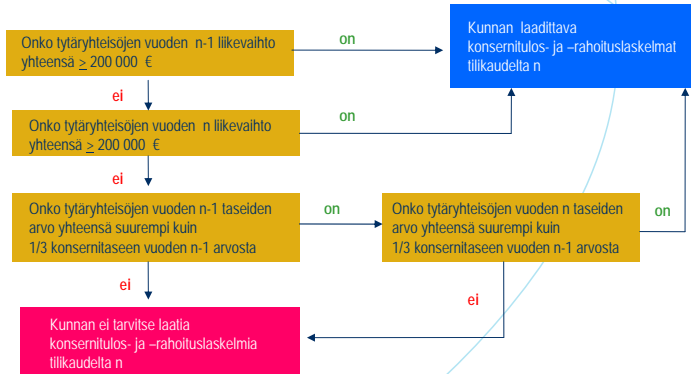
Onko tytäryhteisöjen vuoden n-1 liikevaihto yhteensä $\geq$ 200 000 €

on

Kunnan laadittava konsernitulos- ja –rahoituslaskelmat tilikaudelta n

ei

Onko tytäryhteisöjen vuoden n liikevaihto yhteensä $\geq$ 200 000 €

on

ei

Onko tytäryhteisöjen vuoden n-1 taseiden arvo yhteensä suurempi kuin 1/3 konsernitaseen vuoden n-1 arvosta

on

Onko tytäryhteisöjen vuoden n taseiden arvo yhteensä suurempi kuin 1/3 konsernitaseen vuoden n-1 arvosta

on

ei

ei

Kunnan ei tarvitse laatia konsernitulos- ja –rahoituslaskelmia tilikaudelta n